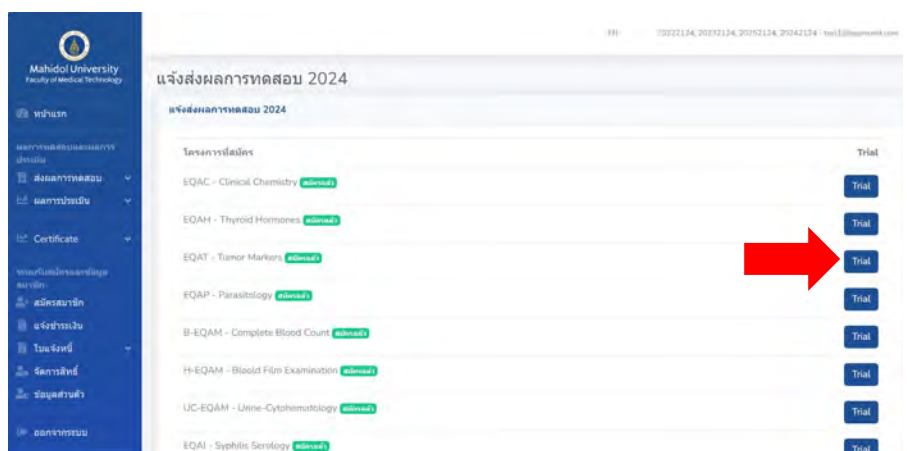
Mahidol University
Faculty of Medical Technology

หน้าแรก
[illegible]
ส่งผลการทดสอบ
ผลการประเมิน
Certificate
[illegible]
สมัครสมาชิก
แจ้งชำระเงิน
ใบแจ้งหนี้
จัดการสิทธิ์
ข้อมูลส่วนตัว
ออกจากระบบ

EN 20222124, 20232124, 20252124, 20242124 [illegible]

แจ้งส่งผลการทดสอบ 2024

แจ้งส่งผลการทดสอบ 2024

| โครงการที่สมัคร | Trial |
|---|---|
| EQAC - Clinical Chemistry สมัครแล้ว | Trial |
| EQAH - Thyroid Hormones สมัครแล้ว | Trial |
| EQAT - Tumor Markers สมัครแล้ว | Trial |
| EQAP - Parasitology สมัครแล้ว | Trial |
| B-EQAM - Complete Blood Count สมัครแล้ว | Trial |
| H-EQAM - Blood Film Examination สมัครแล้ว | Trial |
| UC-EQAM - Urine-Cytohematology สมัครแล้ว | Trial |
| EQAI - Syphilis Serology สมัครแล้ว | Trial |